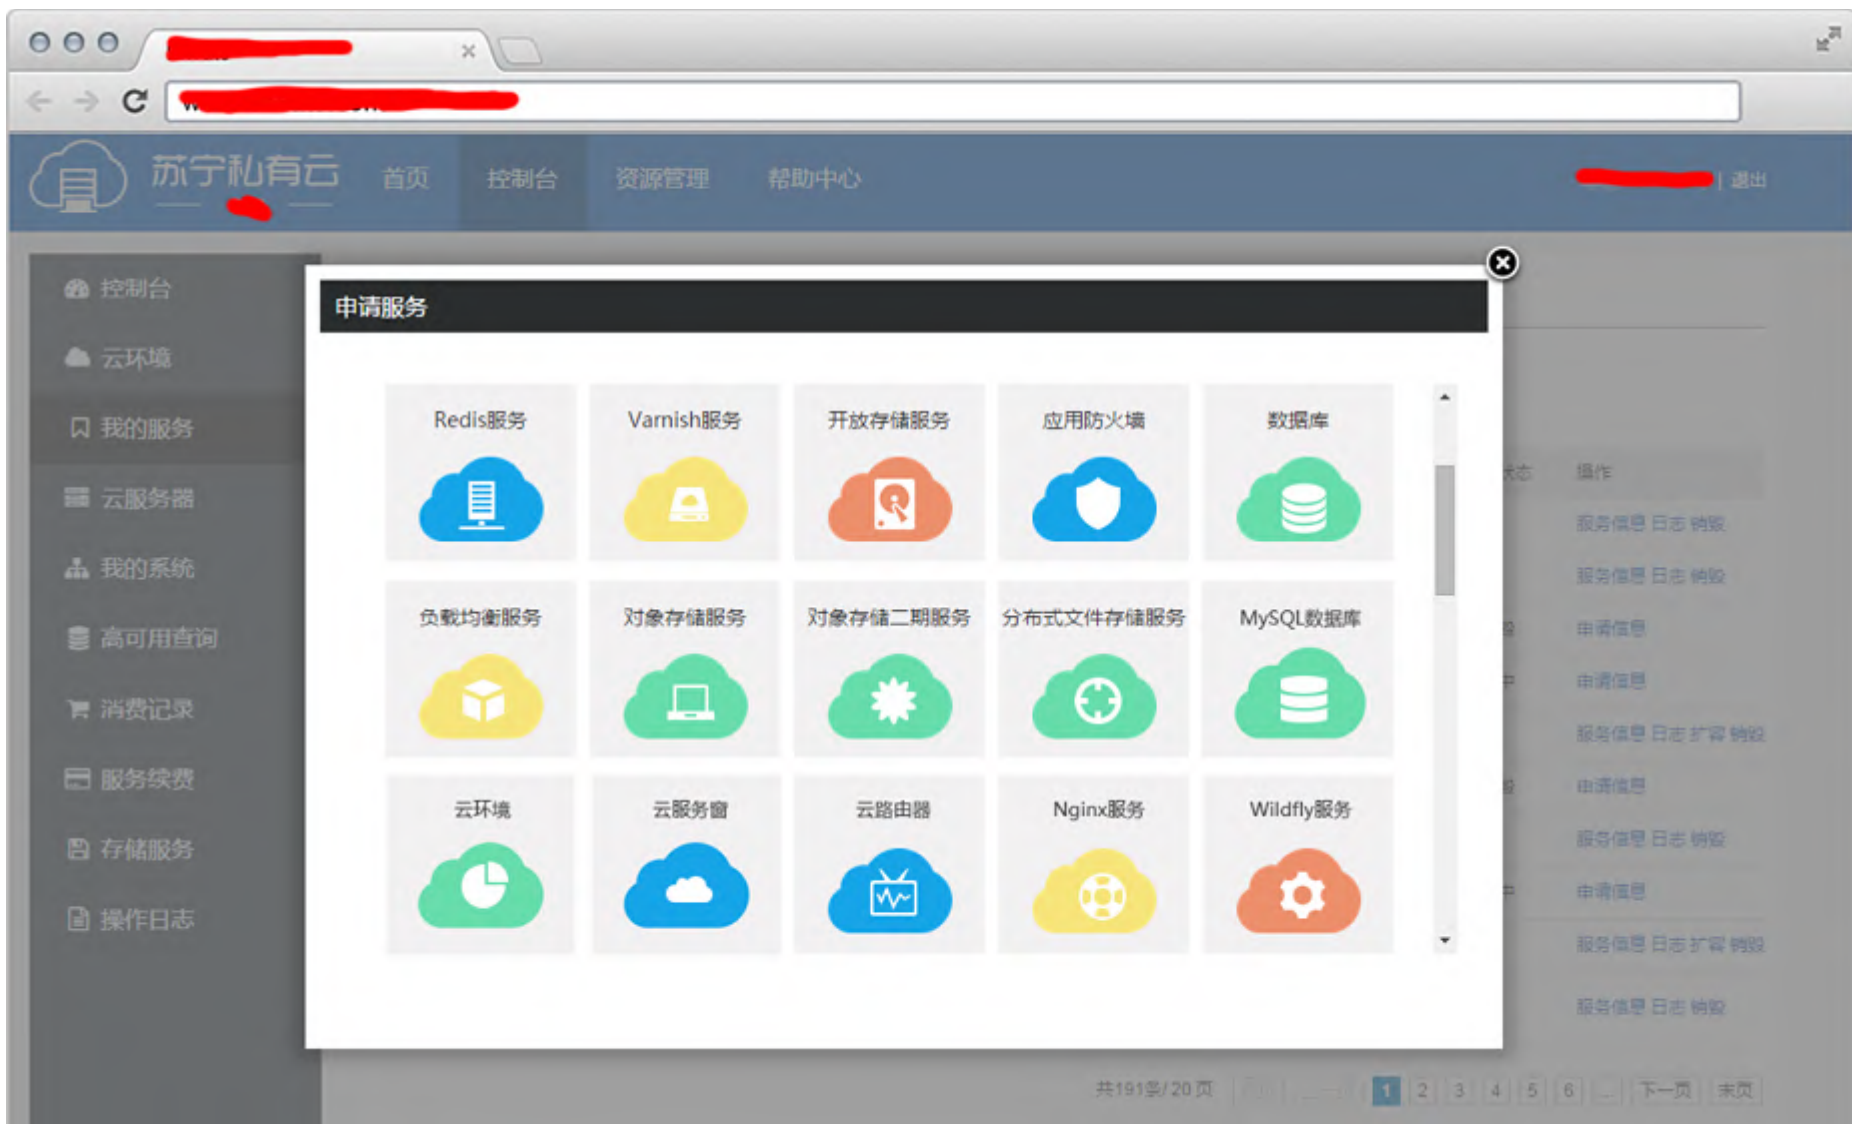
苏宁私有云 首页 控制台 资源管理 帮助中心

| 退出

控制台
云环境
我的服务
云服务器
我的系统
高可用查询
消费记录
服务续费
存储服务
操作日志

申请服务

Redis服务
Varnish服务
开放存储服务
应用防火墙
数据库
负载均衡服务
对象存储服务
对象存储二期服务
分布式文件存储服务
MySQL数据库
云环境
云服务窗
云路由器
Nginx服务
Wildfly服务

状态 操作
服务信息 日志 销毁
服务信息 日志 销毁
申请信息
申请信息
服务信息 日志 扩容 销毁
申请信息
服务信息 日志 销毁
申请信息
服务信息 日志 扩容 销毁
服务信息 日志 销毁

共191条/20页 1 2 3 4 5 6 ... 下一页 末页